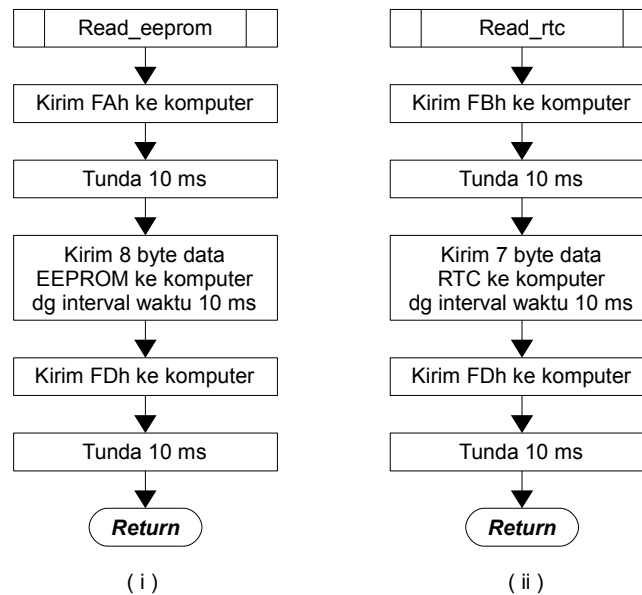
Read_eeprom

Kirim FAh ke komputer

Tunda 10 ms

Kirim 8 byte data EEPROM ke komputer dg interval waktu 10 ms

Kirim FDh ke komputer

Tunda 10 ms

Return

( i )

Read_rtc

Kirim FBh ke komputer

Tunda 10 ms

Kirim 7 byte data RTC ke komputer dg interval waktu 10 ms

Kirim FDh ke komputer

Tunda 10 ms

Return

( ii )